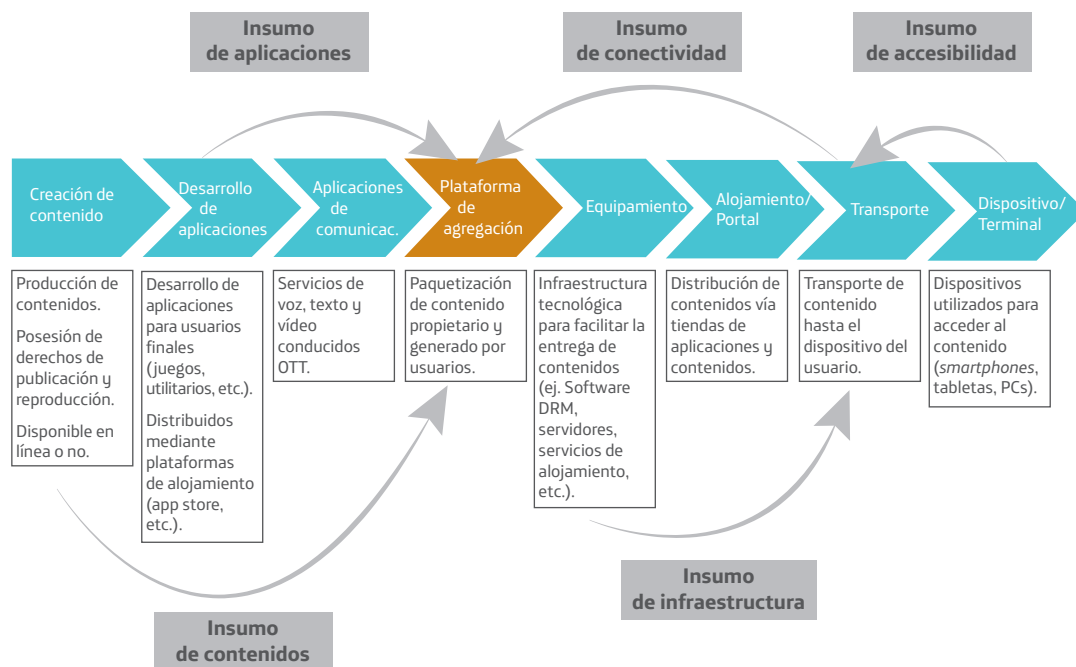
Insumo de aplicaciones

Insumo de conectividad

Insumo de accesibilidad

Creación de contenido

Desarrollo de aplicaciones

Aplicaciones de comunicac.

Plataforma de agregación

Equipamiento

Alojamiento/ Portal

Transporte

Dispositivo/ Terminal

Producción de contenidos.

Posesión de derechos de publicación y reproducción.

Disponible en línea o no.

Desarrollo de aplicaciones para usuarios finales (juegos, utilitarios, etc.).

Distribuidos mediante plataformas de alojamiento (app store, etc.).

Servicios de voz, texto y vídeo conducidos OTT.

Paquetización de contenido propietario y generado por usuarios.

Infraestructura tecnológica para facilitar la entrega de contenidos (ej. Software DRM, servidores, servicios de alojamiento, etc.).

Distribución de contenidos vía tiendas de aplicaciones y contenidos.

Transporte de contenido hasta el dispositivo del usuario.

Dispositivos utilizados para acceder al contenido (*smartphones*, tabletas, PCs).

Insumo de infraestructura

Insumo de contenidos